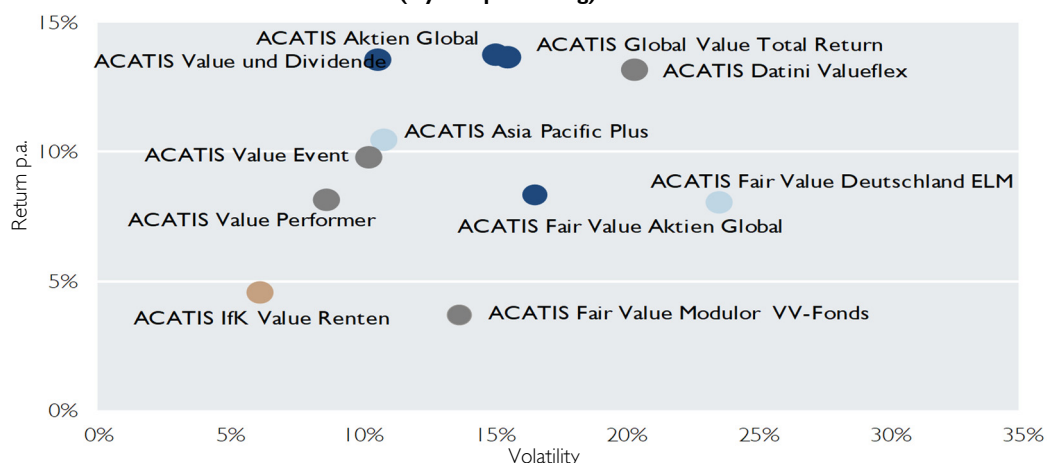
15%
ACATIS Aktien Global
ACATIS Global Value Total Return
ACATIS Value und Dividende
ACATIS Datini Valueflex
ACATIS Asia Pacific Plus
10%
ACATIS Value Event
ACATIS Fair Value Deutschland ELM
Return p.a.
ACATIS Value Performer
ACATIS Fair Value Aktien Global
5%
ACATIS IfK Value Renten
ACATIS Fair Value Modulor VV-Fonds
0%
0%
5%
10%
15%
20%
25%
30%
35%
Volatility